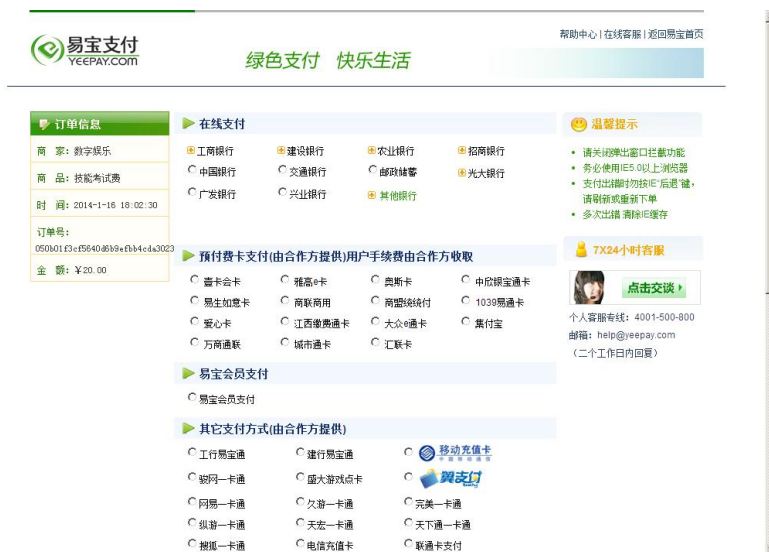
易宝支付
YEEPAY.COM
绿色支付 快乐生活

帮助中心 | 在线客服 | 返回易宝首页

订单信息
商 家：数字娱乐
商 品：技能考试费
时 间：2014-1-16 18:02:30
订单号：
050b01f3cf5640d6b9efbb4cda3023
金 额：￥20.00

在线支付
工商银行 建设银行 农业银行 招商银行
中国银行 交通银行 邮政储蓄 光大银行
广发银行 兴业银行 其他银行

预付费卡支付(由合作方提供)用户手续费由合作方收取
壹卡会卡 雅高e卡 奥斯卡 中欣银宝通卡
易生加意卡 商联商用 商盟统统付 1039易通卡
爱心卡 江西缴费通卡 大众e通卡 集付宝
万商通联 城市通卡 汇联卡

易宝会员支付
易宝会员支付

其它支付方式(由合作方提供)
工行易宝通 建行易宝通 移动充值卡
骏网一卡通 盛大游戏点卡 翼支付
网易一卡通 久游一卡通 完美一卡通
纵游一卡通 天宏一卡通 天下通一卡通
搜狐一卡通 电信充值卡 联通卡支付

温馨提示
请关闭弹出窗口拦截功能
务必使用IE5.0以上浏览器
支付出错时勿按IE"后退"键，请刷新或重新下单
多次出错 请除IE缓存

7X24小时客服
点击交谈
个人客服专线：4001-500-800
邮箱：help@yeepay.com
（二个工作日内回复）